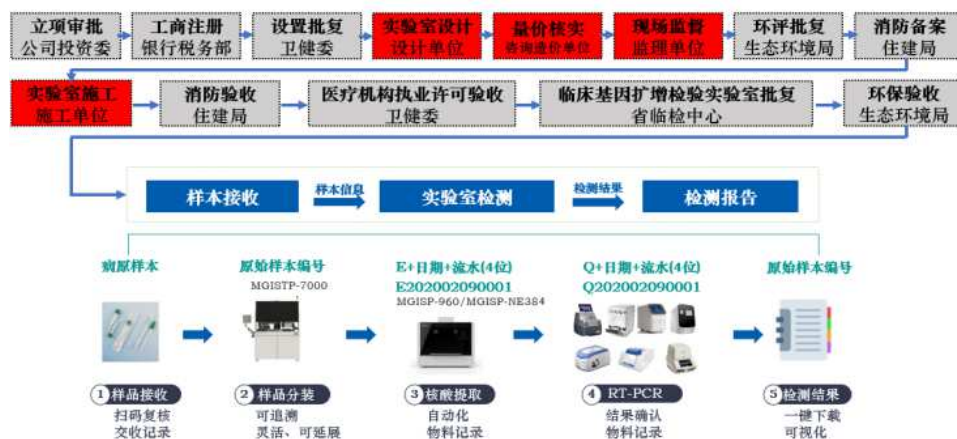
立项审批
公司投资委

工商注册
银行税务部

设置批复
卫健委

实验室设计
设计单位

量价核实
咨询造价单位

现场监督
监理单位

环评批复
生态环境局

消防备案
住建局

实验室施工
施工单位

消防验收
住建局

医疗机构执业许可验收
卫健委

临床基因扩增检验实验室批复
省临检中心

环保验收
生态环境局

样本接收

样本信息

实验室检测

检测结果

检测报告

病原样本

原始样本编号
MGISTP-7000

E+日期+流水(4位)
E202002090001
MGISP-960/MGISP-NE384

Q+日期+流水(4位)
Q202002090001

原始样本编号

1 样品接收
扫码复核
交收记录

2 样品分装
可追溯
灵活、可延展

3 核酸提取
自动化
物料记录

4 RT-PCR
结果确认
物料记录

5 检测结果
一键下载
可视化